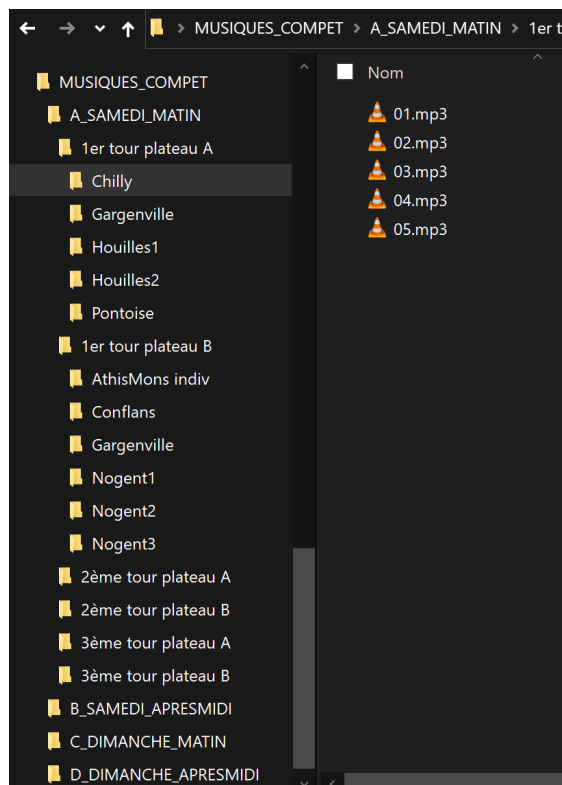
MUSIQUES_COMPET > A_SAMEDI_MATIN > 1er t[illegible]

MUSIQUES_COMPET
A_SAMEDI_MATIN
1er tour plateau A
Chilly
Gargenville
Houilles1
Houilles2
Pontoise
1er tour plateau B
AthisMons indiv
Conflans
Gargenville
Nogent1
Nogent2
Nogent3
2ème tour plateau A
2ème tour plateau B
3ème tour plateau A
3ème tour plateau B
B_SAMEDI_APRESMIDI
C_DIMANCHE_MATIN
D_DIMANCHE_APRESMIDI

Nom
01.mp3
02.mp3
03.mp3
04.mp3
05.mp3